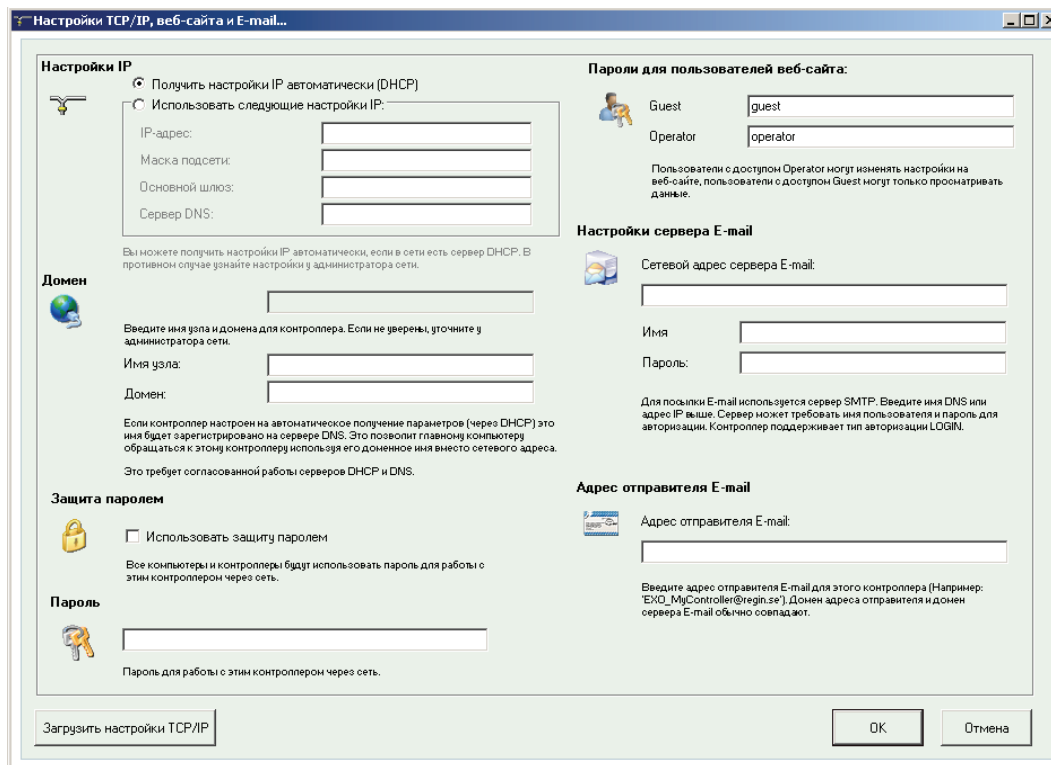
Настройки TCP/IP, веб-сайта и E-mail...

Настройки IP

Получить настройки IP автоматически (DHCP)

Использовать следующие настройки IP:

IP-адрес:

Маска подсети:

Основной шлюз:

Сервер DNS:

Вы можете получить настройки IP автоматически, если в сети есть сервер DHCP. В противном случае узнайте настройки у администратора сети.

Домен

Введите имя узла и домена для контроллера. Если не уверены, уточните у администратора сети.

Имя узла:

Домен:

Если контроллер настроен на автоматическое получение параметров (через DHCP) это имя будет зарегистрировано на сервере DNS. Это позволит главному компьютеру обращаться к этому контроллеру используя его доменное имя вместо сетевого адреса.

Это требует согласованной работы серверов DHCP и DNS.

Защита паролем

Использовать защиту паролем

Все компьютеры и контроллеры будут использовать пароль для работы с этим контроллером через сеть.

Пароль

Пароль для работы с этим контроллером через сеть.

Пароли для пользователей веб-сайта:

Guest guest

Operator operator

Пользователи с доступом Operator могут изменять настройки на веб-сайте, пользователи с доступом Guest могут только просматривать данные.

Настройки сервера E-mail

Сетевой адрес сервера E-mail:

Имя

Пароль:

Для посылки E-mail используется сервер SMTP. Введите имя DNS или адрес IP выше. Сервер может требовать имя пользователя и пароль для авторизации. Контроллер поддерживает тип авторизации LOGIN.

Адрес отправителя E-mail

Адрес отправителя E-mail:

Введите адрес отправителя E-mail для этого контроллера (Например: 'EXO_MyController@regin.se'). Домен адреса отправителя и домен сервера E-mail обычно совпадают.

Загрузить настройки TCP/IP

OK

Отмена